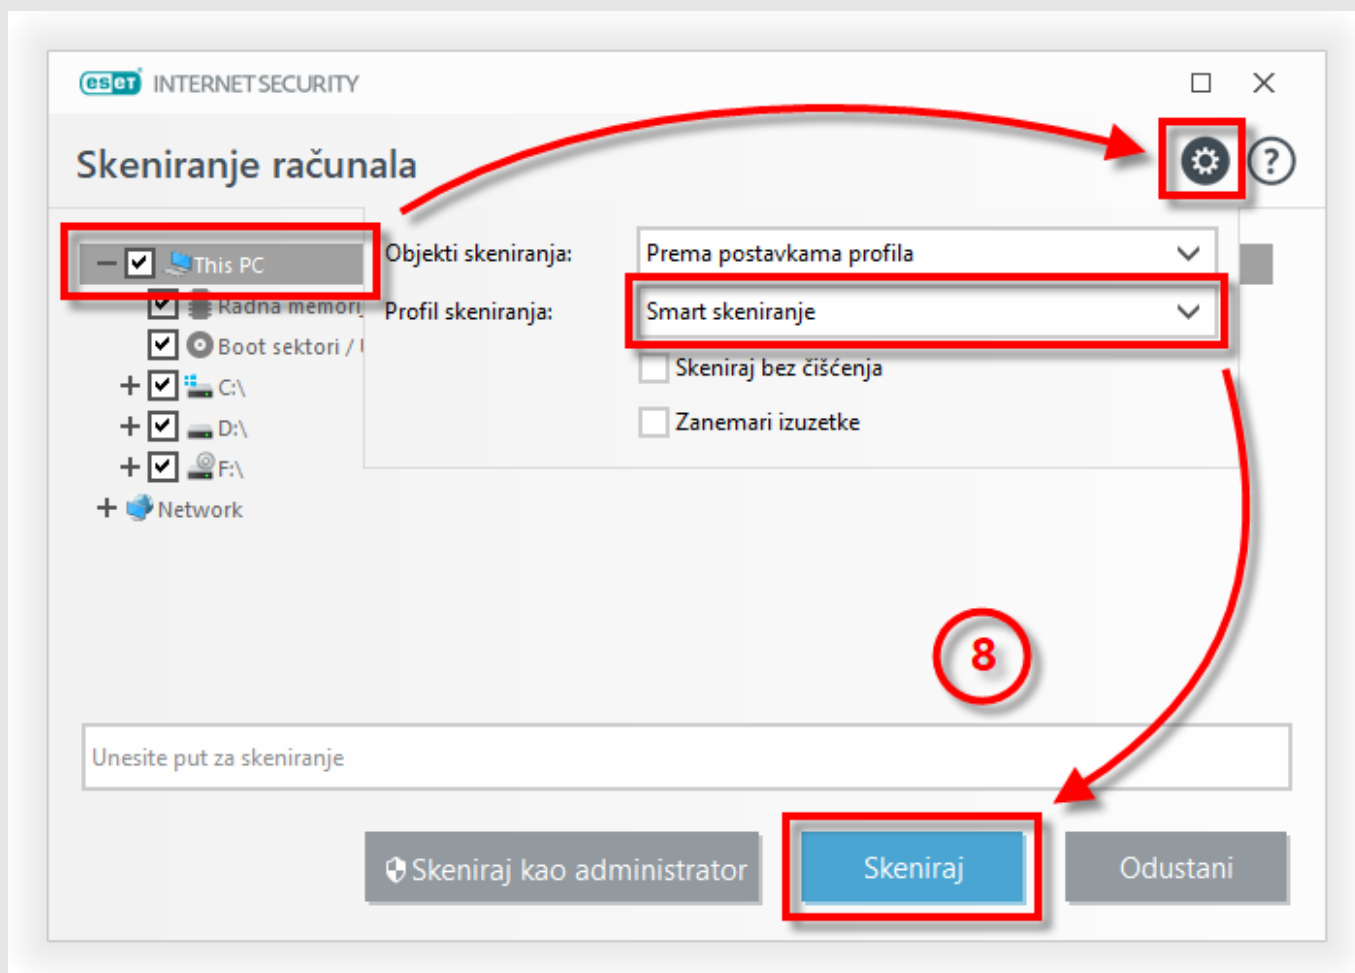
eset INTERNET SECURITY

Skeniranje računala

This PC
Radna memori
Boot sektori / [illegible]
C:\
D:\
F:\
Network

Objekti skeniranja: Prema postavkama profila
Profil skeniranja: Smart skeniranje
Skeniraj bez čišćenja
Zanemari izuzetke

8

Unesite put za skeniranje

Skeniraj kao administrator
Skeniraj
Odustani